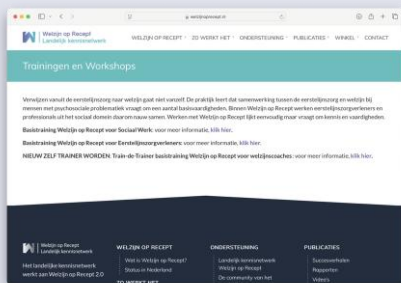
welzijnoprecept.nl

Welzijn op Recept
Landelijk kennisnetwerk

WELZIJN OP RECEPT ZO WERKT HET ONDERSTEUNING PUBLICATIES WINKEL CONTACT

Trainingen en Workshops

Verwijzen vanuit de eerstelijnszorg naar welzijn gaat niet vanzelf. De praktijk leert dat samenwerking tussen de eerstelijnszorg en welzijn bij mensen met psychosociale problematiek vraagt om een aantal basisvaardigheden. Binnen Welzijn op Recept werken eerstelijnszorgverleners en professionals uit het sociaal domein daarom nauw samen. Werken met Welzijn op Recept lijkt eenvoudig maar vraagt om kennis en vaardigheden.

Basistraining Welzijn op Recept voor Sociaal Werk: voor meer informatie, klik hier.

Basistraining Welzijn op Recept voor Eerstelijnszorgverleners: voor meer informatie, klik hier.

NIEUW ZELF TRAINER WORDEN: Train-de-Trainer basistraining Welzijn op Recept voor welzijnscoaches: voor meer informatie, klik hier.

Welzijn op Recept
Landelijk kennisnetwerk

Het landelijk kennisnetwerk werkt aan Welzijn op Recept 2.0

WELZIJN OP RECEPT
Wat is Welzijn op Recept?
Status in Nederland
ZO WERKT HET

ONDERSTEUNING
Landelijk kennisnetwerk Welzijn op Recept
De community van het

PUBLICATIES
Succesverhalen
Rapporten
Video's